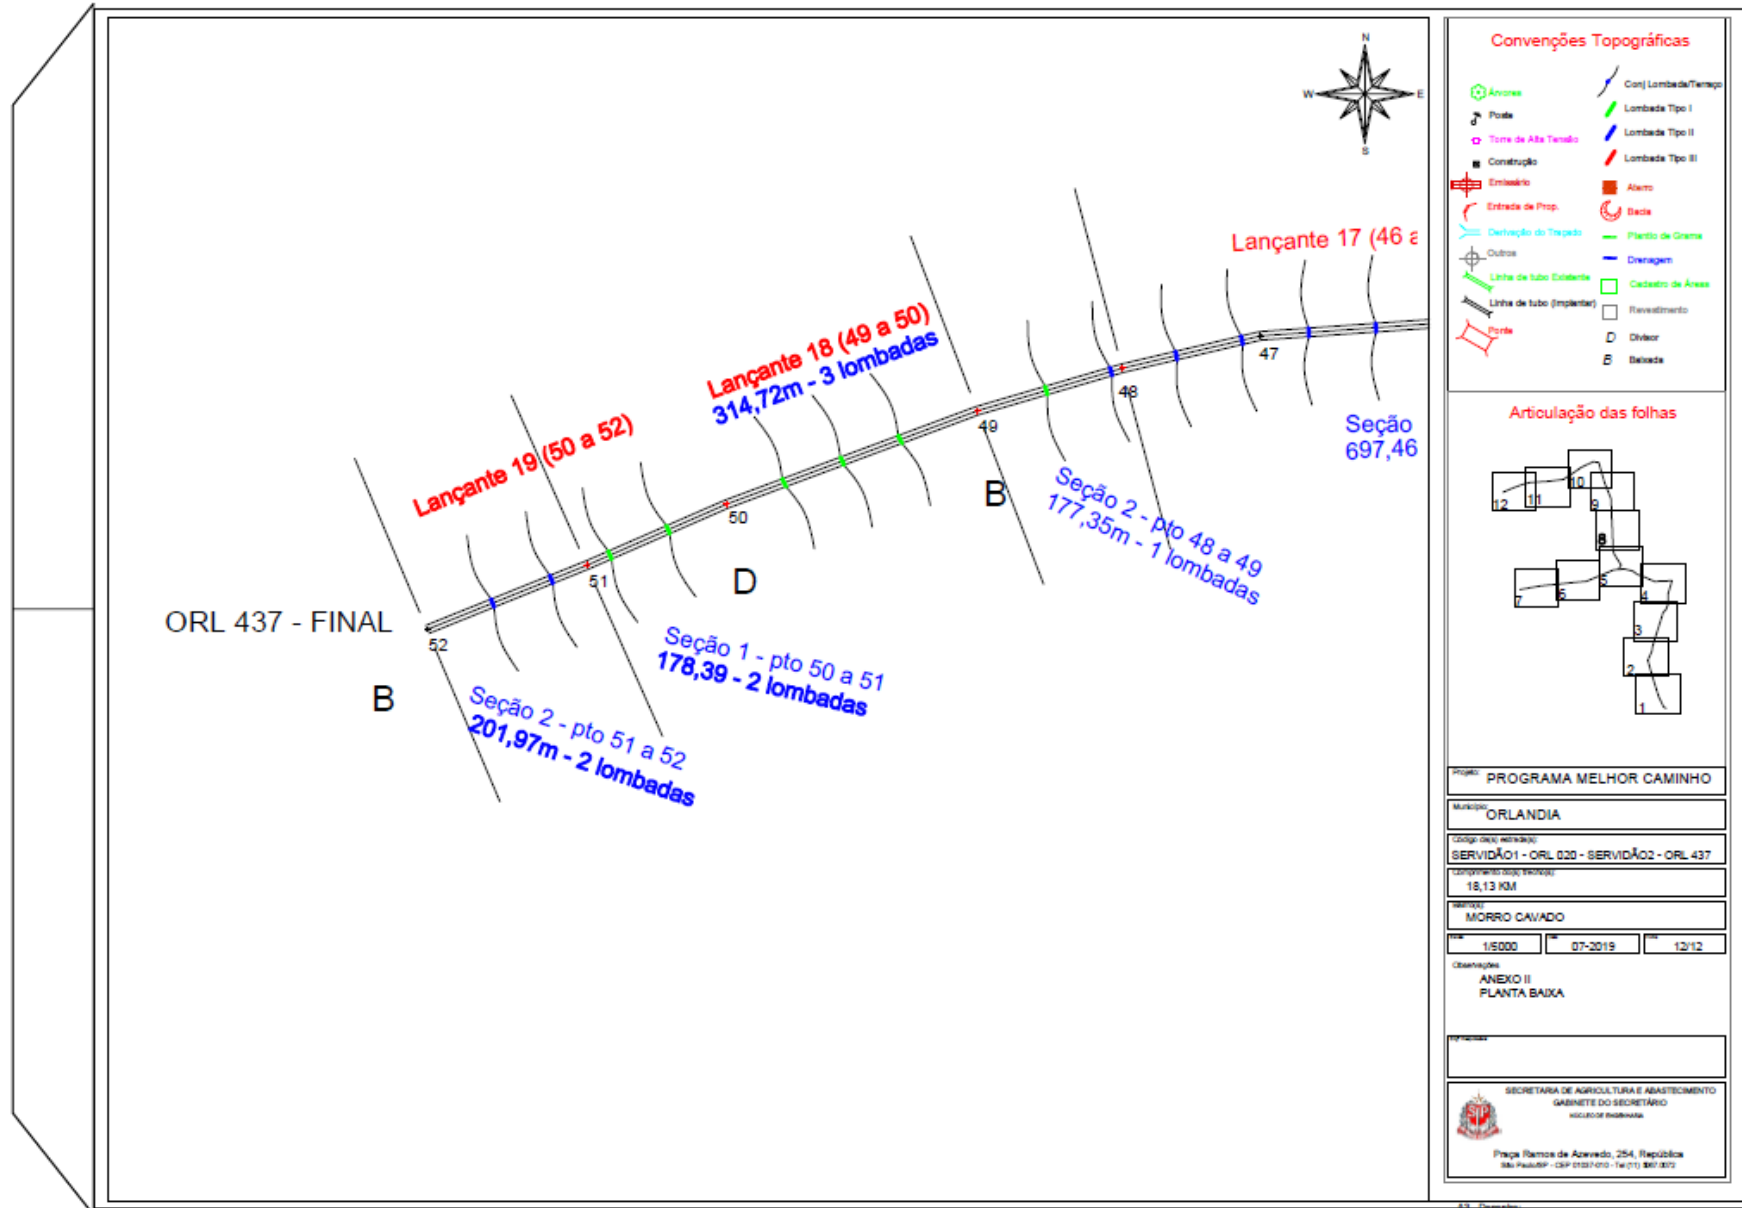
N
W
E
S

Lançante 17 (46 a

Lançante 18 (49 a 50)
314,72m - 3 lombadas

Lançante 19 (50 a 52)

47
48
49
50
51
52

Seção
697,46

B

Seção 2 - pto 48 a 49
177,35m - 1 lombadas

D

ORL 437 - FINAL

B

Seção 1 - pto 50 a 51
178,39 - 2 lombadas

Seção 2 - pto 51 a 52
201,97m - 2 lombadas

Convenções Topográficas

Árvores
Poste
Torre de Alta Tensão
Construção
Emissário
Entrada de Prop.
Derivação do Traçado
Outros
Linha de tubo Existente
Linha de tubo (implantar)
Ponte
Conj Lombada/Terraço
Lombada Tipo I
Lombada Tipo II
Lombada Tipo III
Aterro
Bacia
Plantio de Grama
Drenagem
Cadastro de Áreas
Revestimento
D Divisor
B Baixada

Articulação das folhas

12
11
10
9
8
7
6
5
4
3
2
1

Projeto: PROGRAMA MELHOR CAMINHO
Município: ORLANDIA
Código da(s) estrada(s): SERVIDÃO1 - ORL 020 - SERVIDÃO2 - ORL 437
Comprimento do(s) trecho(s): 18,13 KM
Bairro(s): MORRO CAVADO
1/5000
07-2019
12/12
Observações
ANEXO II
PLANTA BAIXA

SECRETARIA DE AGRICULTURA E ABASTECIMENTO
GABINETE DO SECRETÁRIO
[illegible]

Praça Ramos de Azevedo, 254, República
São Paulo/SP - CEP 01037-010 - Tel (11) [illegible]